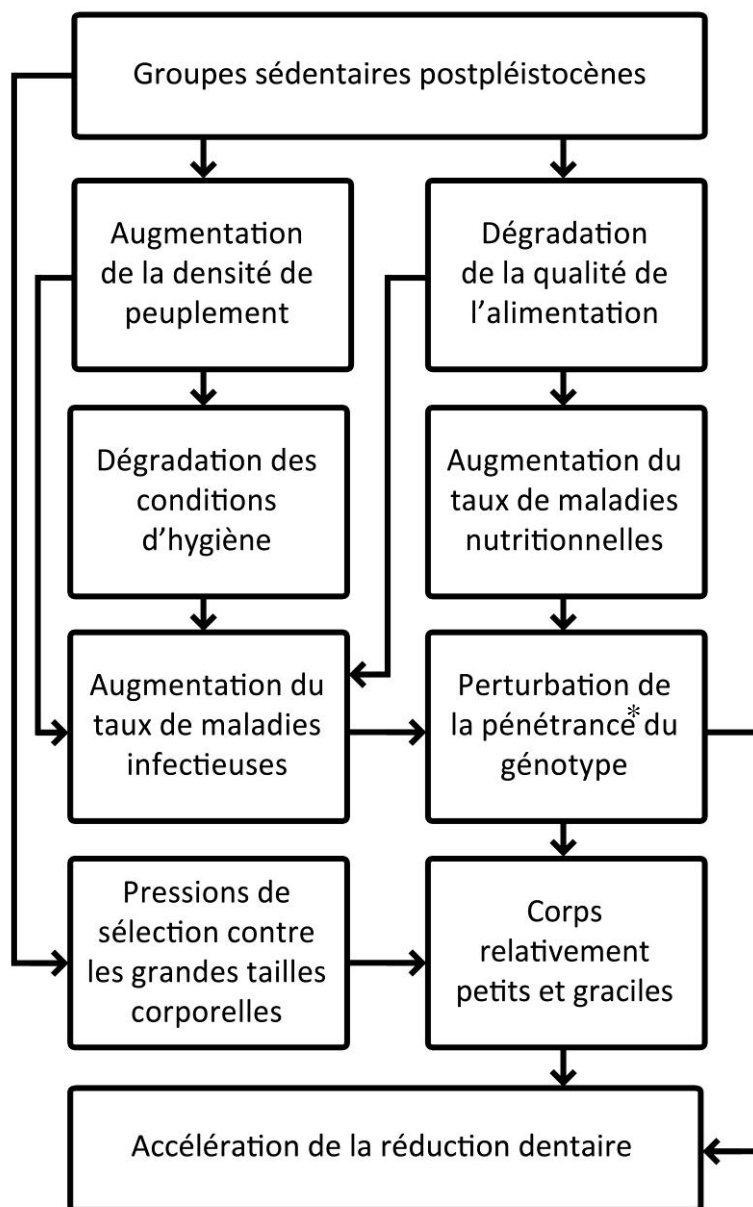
Groupes sédentaires postpléistocènes

Augmentation de la densité de peuplement

Dégradation de la qualité de l'alimentation

Dégradation des conditions d'hygiène

Augmentation du taux de maladies nutritionnelles

Augmentation du taux de maladies infectieuses

Perturbation de la pénétrance* du génotype

Pressions de sélection contre les grandes tailles corporelles

Corps relativement petits et graciles

Accélération de la réduction dentaire